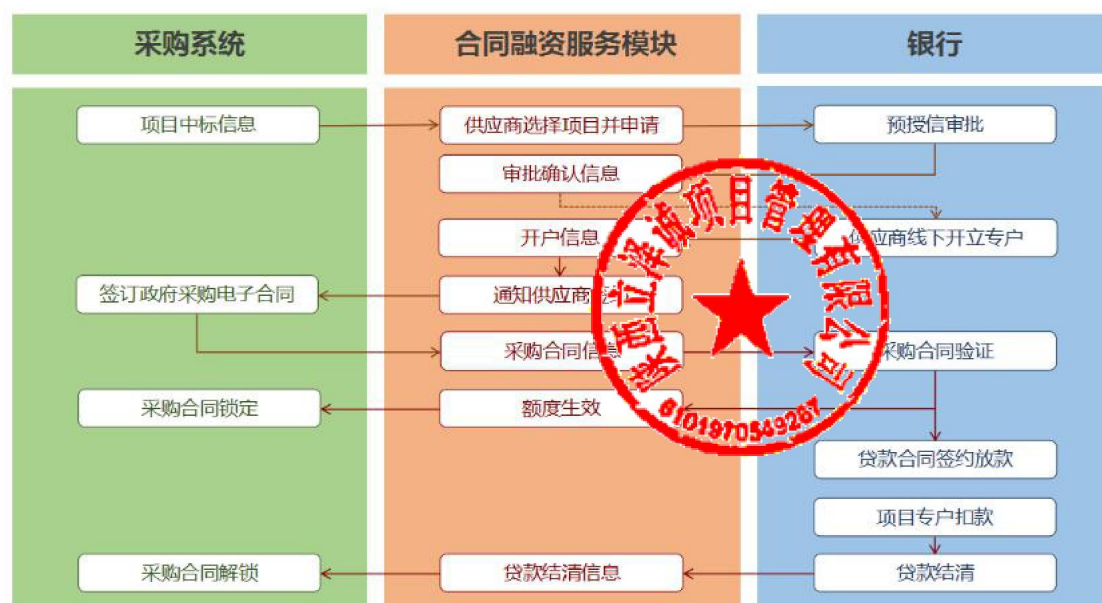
采购系统

合同融资服务模块

银行

项目中标信息

供应商选择项目并申请

预授信审批

审批确认信息

开户信息

供应商线下开立专户

签订政府采购电子合同

通知供应商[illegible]

采购合同信息

采购合同验证

采购合同锁定

额度生效

贷款合同签约放款

项目专户扣款

采购合同解锁

贷款结清信息

贷款结清

陕西立泽濬项目管理有限公司

6101910549267